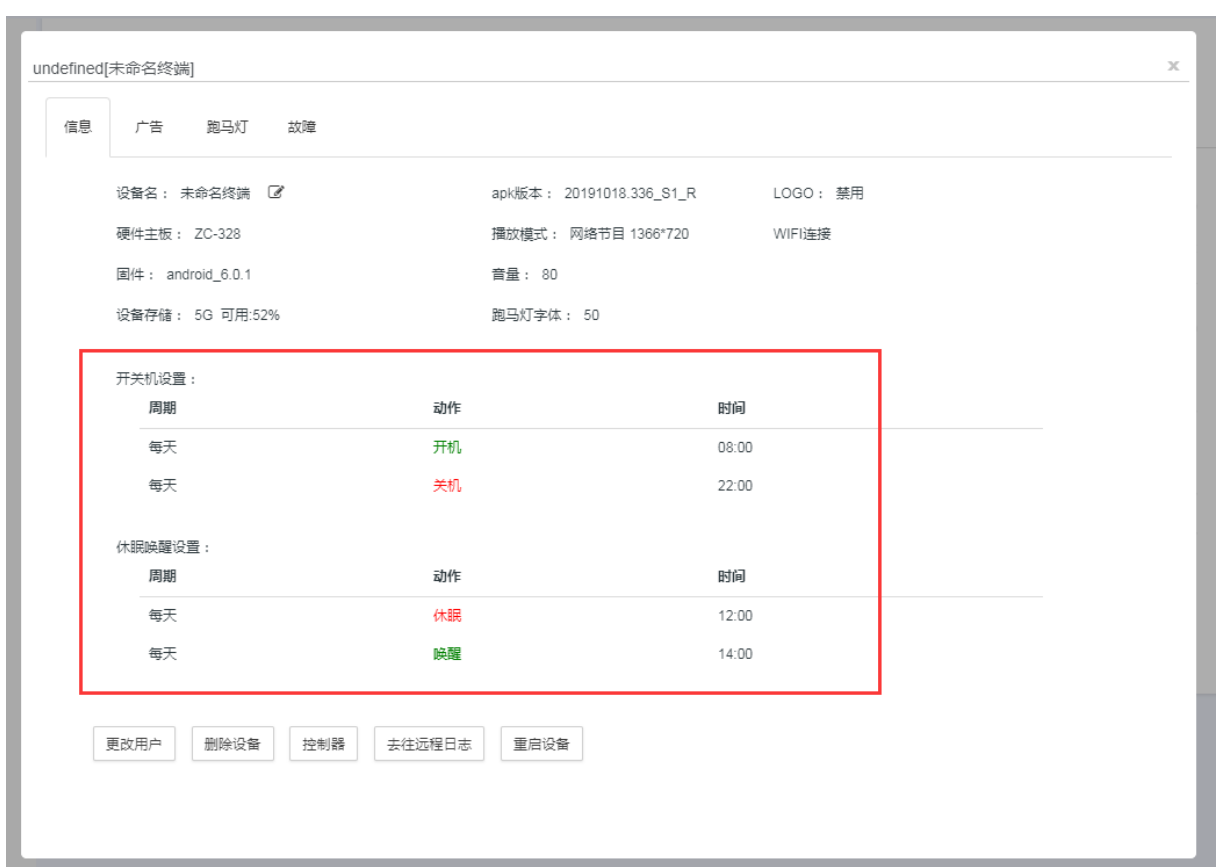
undefined[未命名终端]

×

信息 广告 跑马灯 故障

设备名： 未命名终端

apk版本： 20191018.336_S1_R

LOGO： 禁用

硬件主板： ZC-328

播放模式： 网络节目 1366*720

WIFI连接

固件： android_6.0.1

音量： 80

设备存储： 5G 可用:52%

跑马灯字体： 50

开关机设置：

| 周期 | 动作 | 时间 |
|---|---|---|
| 每天 | 开机 | 08:00 |
| 每天 | 关机 | 22:00 |

休眠唤醒设置：

| 周期 | 动作 | 时间 |
|---|---|---|
| 每天 | 休眠 | 12:00 |
| 每天 | 唤醒 | 14:00 |

更改用户 删除设备 控制器 去往远程日志 重启设备